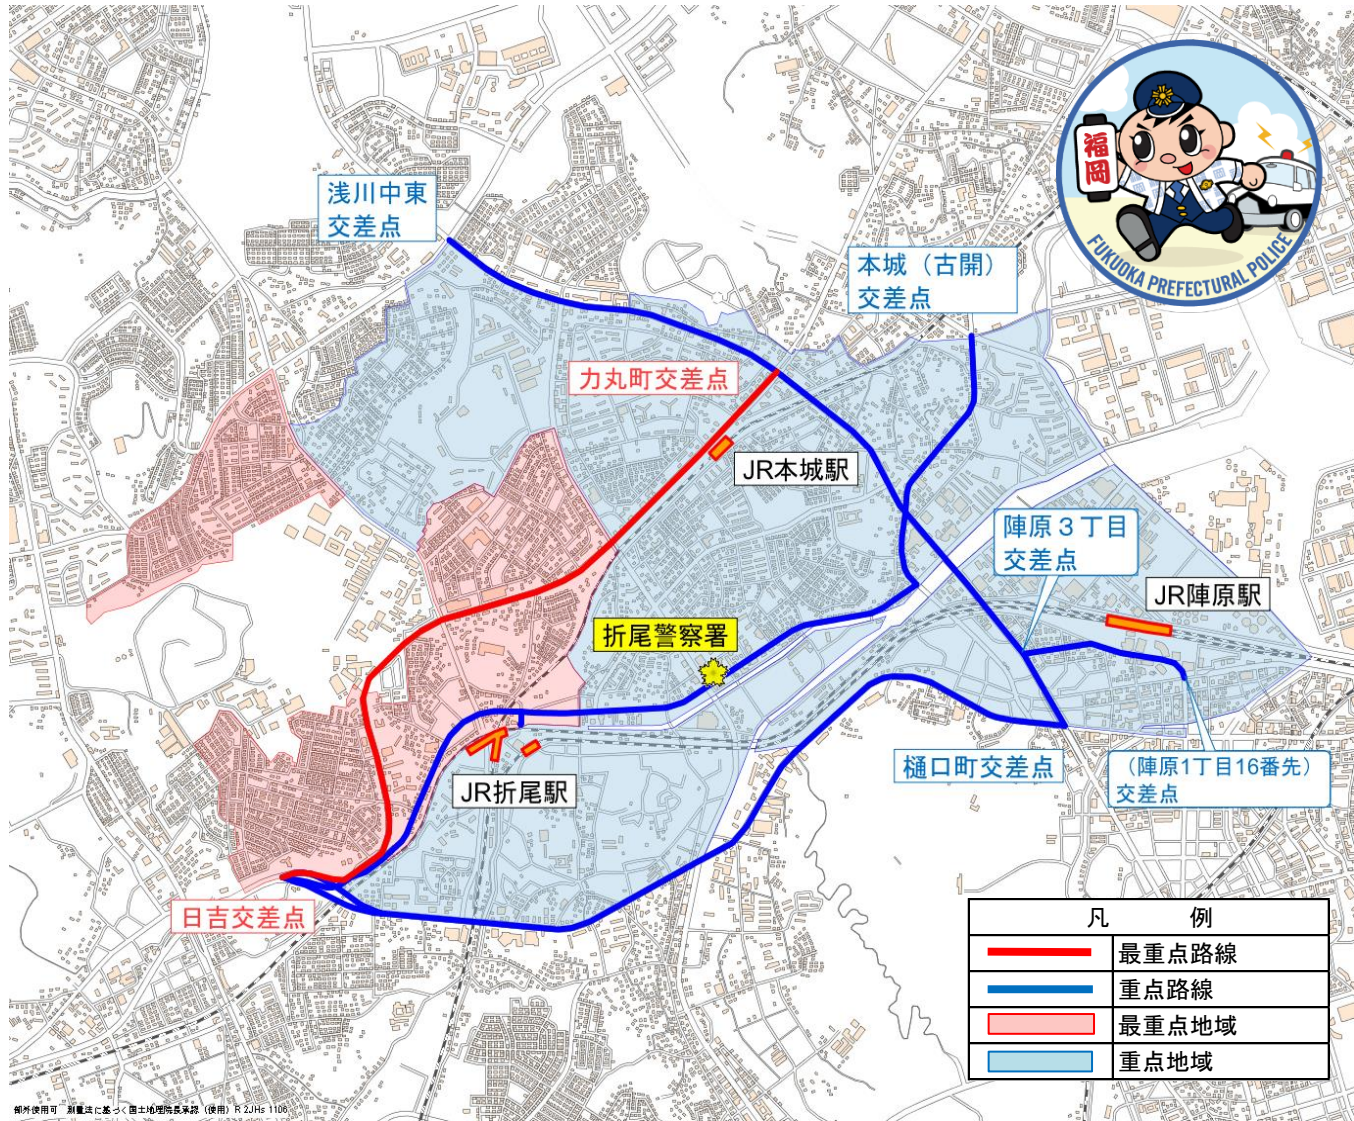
福岡
FUKUOKA PREFECTURAL POLICE

浅川中東
交差点

本城（古開）
交差点

力丸町交差点

JR本城駅

陣原３丁目
交差点

JR陣原駅

折尾警察署

樋口町交差点

（陣原1丁目16番先）
交差点

JR折尾駅

日吉交差点

| 凡 | 例 |
|---|---|
| | 最重点路線 |
| | 重点路線 |
| | 最重点地域 |
| | 重点地域 |

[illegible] 測量法に基づく国土地理院長承認（使用）R 2JHs 1106